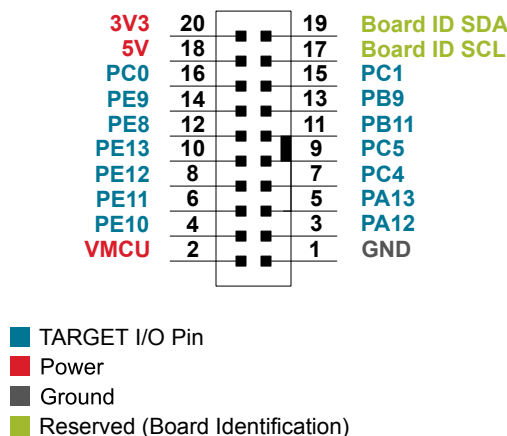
3V3 20 19 Board ID SDA
5V 18 17 Board ID SCL
PC0 16 15 PC1
PE9 14 13 PB9
PE8 12 11 PB11
PE13 10 9 PC5
PE12 8 7 PC4
PE11 6 5 PA13
PE10 4 3 PA12
VMCU 2 1 GND

TARGET I/O Pin
Power
Ground
Reserved (Board Identification)